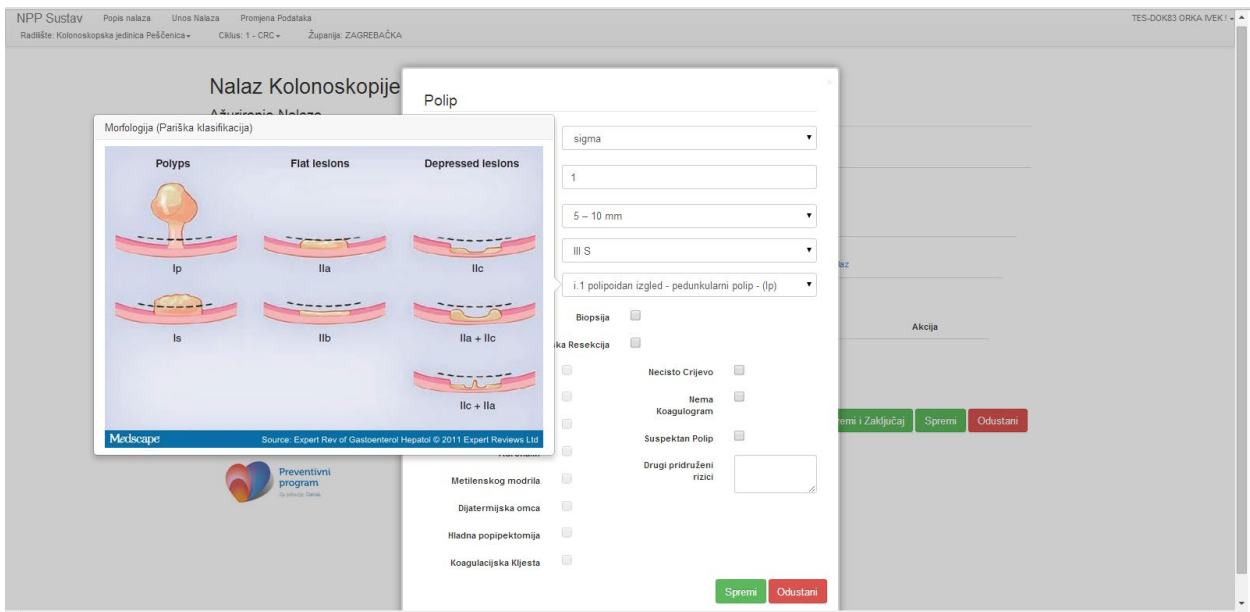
NPP Sustav Popis nalaza Unos Nalaza Promjena Podataka
Radilište: Kolonoskopska jedinica Peščenica Ciklus: 1 - CRC Županija: ZAGREBAČKA
TES-DOK83 ORKA IVEK !

Nalaz Kolonoskopije

Polip

Morfologija (Pariška klasifikacija)

| Polyps | Flat lesions | Depressed lesions |
|---|---|---|
| Ip | IIa | IIc |
| Is | IIb | IIa + IIc |
| | | IIc + IIa |

Medscape Source: Expert Rev of Gastroenterol Hepatol © 2011 Expert Reviews Ltd

sigma
1
5 – 10 mm
III S
i.1 polipoidan izgled - pedunkularni polip - (Ip)

Biopsija
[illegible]ka Resekcija
Necisto Crijevo
Nema Koagulogram
Suspektan Polip
Drugi pridruženi rizici
Metilenskog modrila
Dijatermijska omca
Hladna popipektomija
Koagulacijska Kliješta

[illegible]az
Akcija
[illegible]emi i Zaključaj Spremi Odustani

Preventivni program

Spremi Odustani